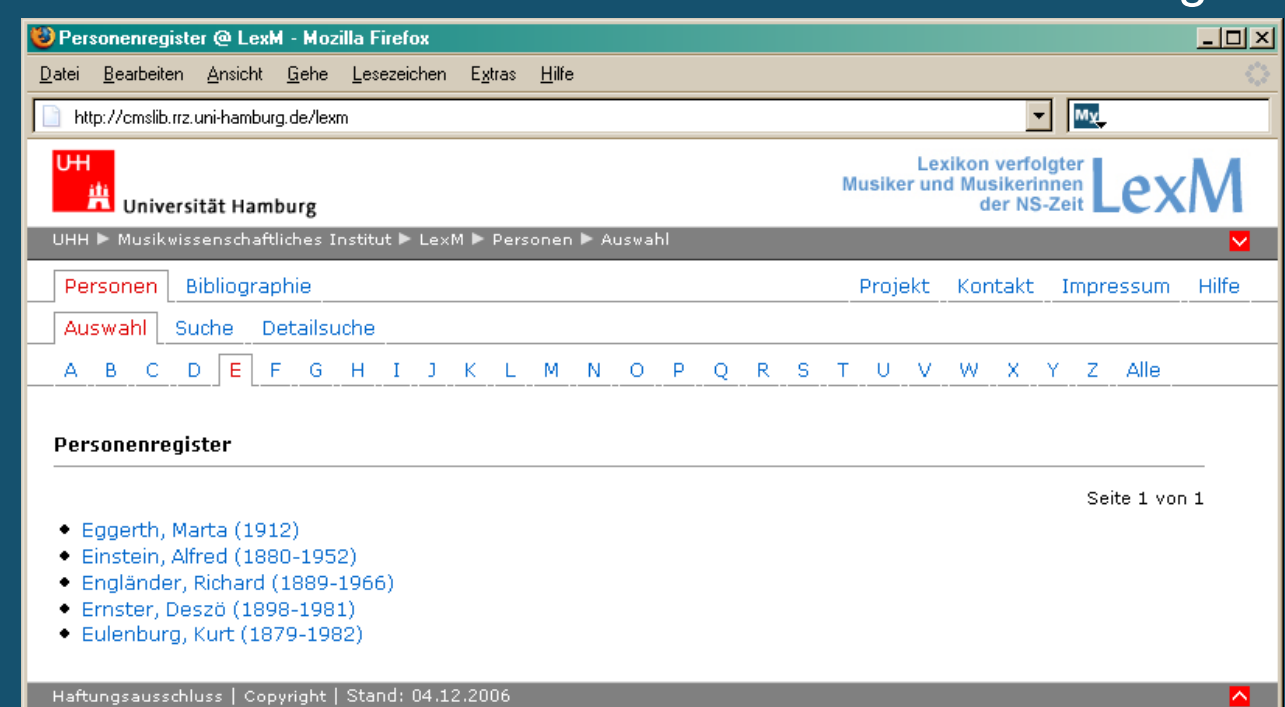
Personenregister @ LexM - Mozilla Firefox

Datei Bearbeiten Ansicht Gehe Lesezeichen Extras Hilfe

http://cmslib.rrz.uni-hamburg.de/lexm

My

UHH
Universität Hamburg

Lexikon verfolgter Musiker und Musikerinnen der NS-Zeit LexM

UHH ▶ Musikwissenschaftliches Institut ▶ LexM ▶ Personen ▶ Auswahl

Personen Bibliographie Projekt Kontakt Impressum Hilfe

Auswahl Suche Detailsuche

A B C D E F G H I J K L M N O P Q R S T U V W X Y Z Alle

Personenregister

Seite 1 von 1

- Eggerth, Marta (1912)
- Einstein, Alfred (1880-1952)
- Engländer, Richard (1889-1966)
- Ernster, Deszö (1898-1981)
- Eulenburg, Kurt (1879-1982)

Haftungsausschluss | Copyright | Stand: 04.12.2006